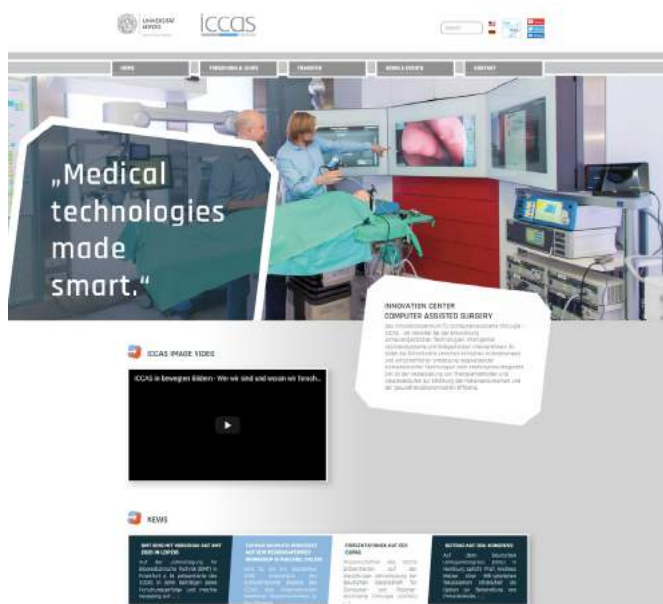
UNIVERSITÄT LEIPZIG

ICCAS

HOME | FORSCHUNG & LEHRE | TRANSFER | NEWS & EVENTS | KONTAKT

„Medical technologies made smart.“

INNOVATION CENTER
COMPUTER ASSISTED SURGERY

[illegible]

ICCAS IMAGE VIDEO

ICCAS in bewegten Bildern - Wer wir sind und woran wir forsch...

NEWS

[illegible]

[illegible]

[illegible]

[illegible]